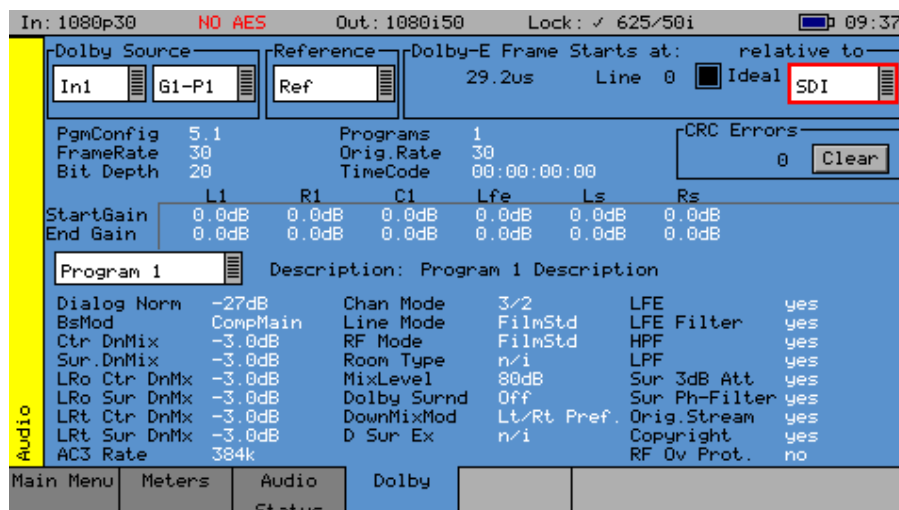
In: 1080p30 NO AES Out: 1080i50 Lock: ✓ 625/50i 09:37

Dolby Source
In1 G1-P1

Reference
Ref

Dolby-E Frame Starts at: relative to
29.2us Line 0 Ideal SDI

PgmConfig 5.1
FrameRate 30
Bit Depth 20

Programs 1
Orig.Rate 30
TimeCode 00:00:00:00

CRC Errors
0 Clear

| | L1 | R1 | C1 | Lfe | Ls | Rs |
|---|---|---|---|---|---|---|
| StartGain | 0.0dB | 0.0dB | 0.0dB | 0.0dB | 0.0dB | 0.0dB |
| End Gain | 0.0dB | 0.0dB | 0.0dB | 0.0dB | 0.0dB | 0.0dB |

Program 1 Description: Program 1 Description

Dialog Norm -27dB
BsMod CompMain
Ctr DnMix -3.0dB
Sur.DnMix -3.0dB
LRo Ctr DnMx -3.0dB
LRo Sur DnMx -3.0dB
LRt Ctr DnMx -3.0dB
LRt Sur DnMx -3.0dB
AC3 Rate 384k

Chan Mode 3/2
Line Mode FilmStd
RF Mode FilmStd
Room Type n/i
MixLevel 80dB
Dolby Surnd Off
DownMixMod Lt/Rt Pref.
D Sur Ex n/i

LFE yes
LFE Filter yes
HPF yes
LPF yes
Sur 3dB Att yes
Sur Ph-Filter yes
Orig.Stream yes
Copyright yes
RF Ov Prot. no

Audio

Main Menu Meters Audio Status Dolby